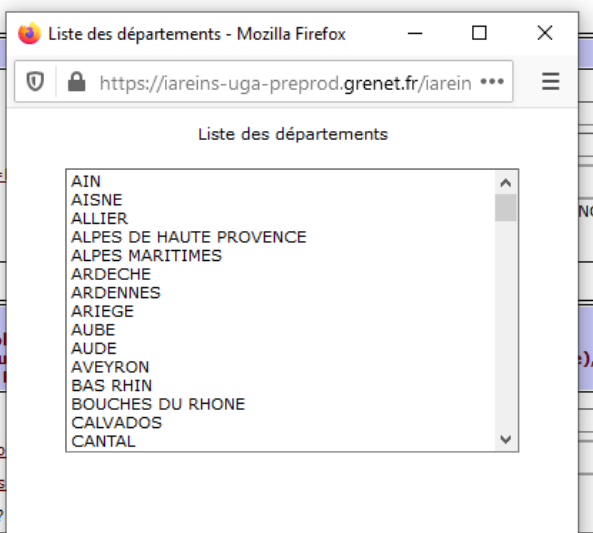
Liste des départements - Mozilla Firefox

https://iareins-uga-preprod.grenet.fr/iarein •••

Liste des départements

AIN
AISNE
ALLIER
ALPES DE HAUTE PROVENCE
ALPES MARITIMES
ARDECHE
ARDENNES
ARIEGE
AUBE
AUDE
AVEYRON
BAS RHIN
BOUCHES DU RHONE
CALVADOS
CANTAL